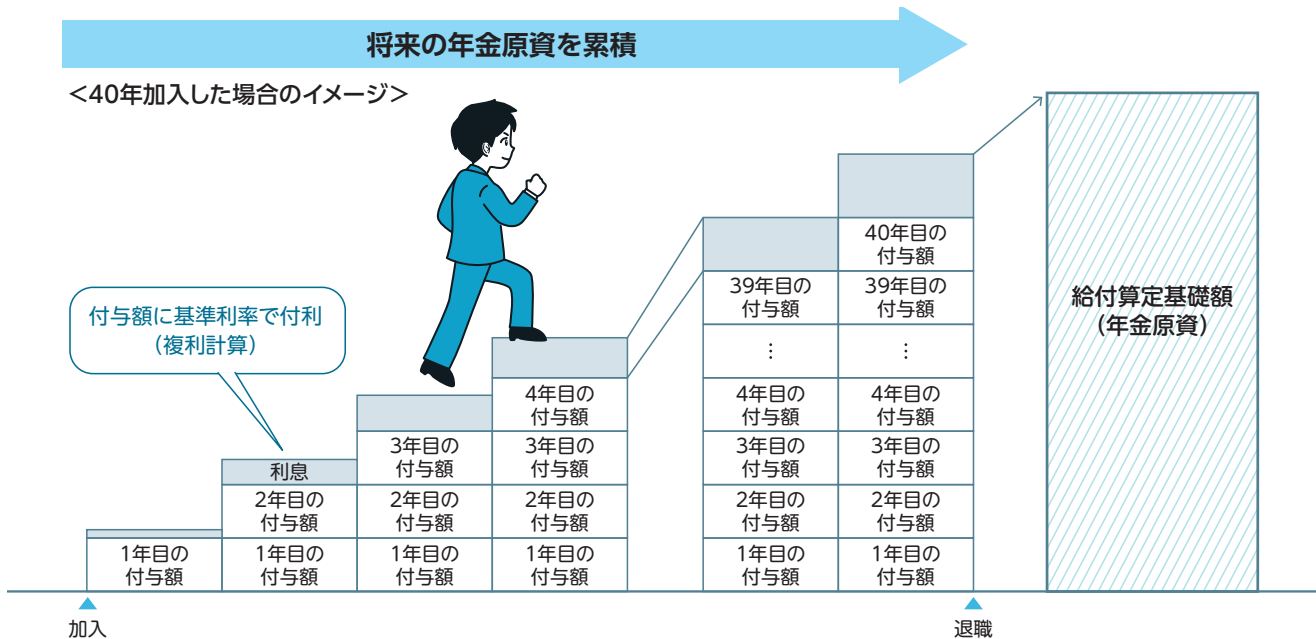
将来の年金原資を累積

<40年加入した場合のイメージ>

付与額に基準利率で付利（複利計算）

利息

1年目の付与額

2年目の付与額
1年目の付与額

3年目の付与額
2年目の付与額
1年目の付与額

4年目の付与額
3年目の付与額
2年目の付与額
1年目の付与額

39年目の付与額
⋮
4年目の付与額
3年目の付与額
2年目の付与額
1年目の付与額

40年目の付与額
39年目の付与額
⋮
4年目の付与額
3年目の付与額
2年目の付与額
1年目の付与額

給付算定基礎額（年金原資）

加入

退職